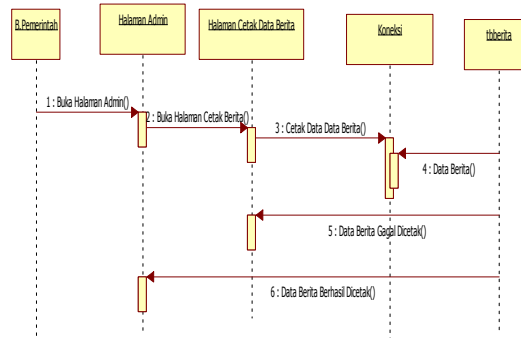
B.Pemerintah

Halaman Admin

Halaman Cetak Data Berita

Koneksi

tbberita

1 : Buka Halaman Admin()

2 : Buka Halaman Cetak Berita()

3 : Cetak Data Data Berita()

4 : Data Berita()

5 : Data Berita Gagal Dicetak()

6 : Data Berita Berhasil Dicetak()